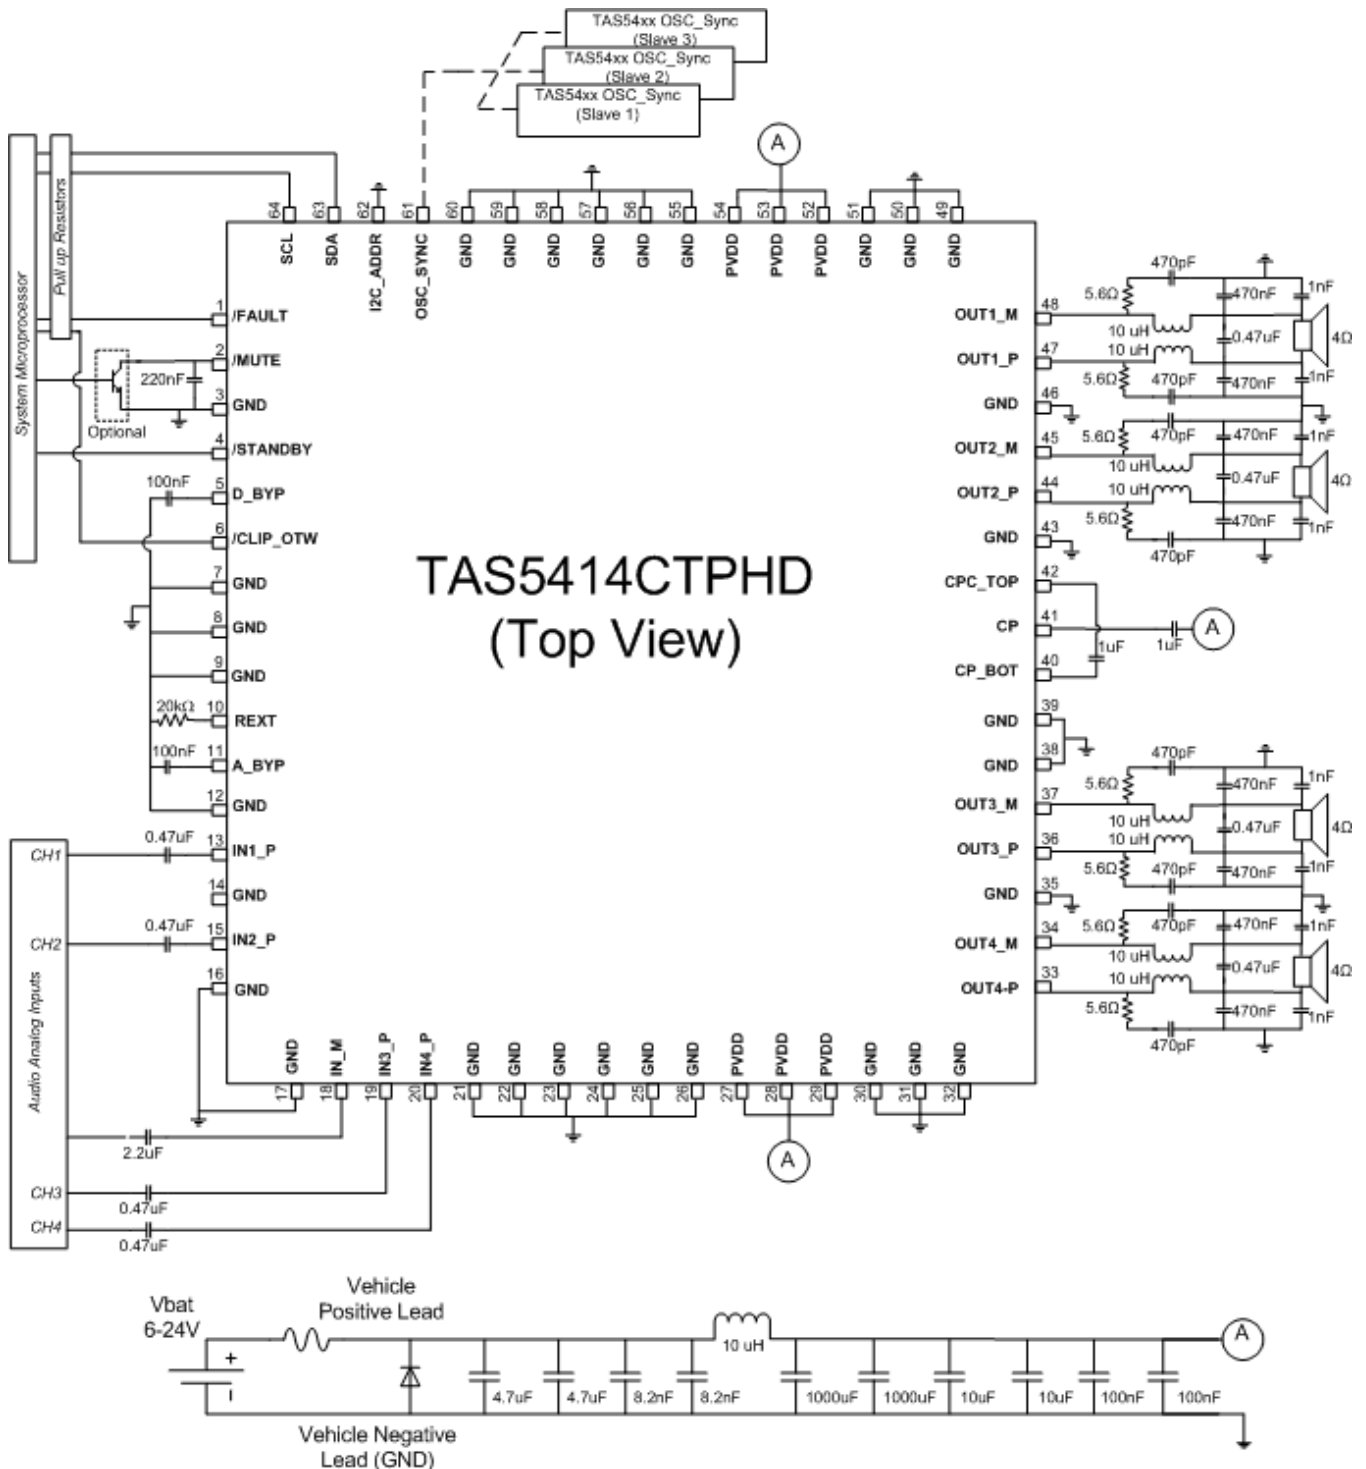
TAS54xx OSC_Sync (Slave 3)
TAS54xx OSC_Sync (Slave 2)
TAS54xx OSC_Sync (Slave 1)

A

System Microprocessor
Pull up Resistors

64 SCL
63 SDA
62 I2C_ADDR
61 OSC_SYNC
60 GND
59 GND
58 GND
57 GND
56 GND
55 GND
54 PVDD
53 PVDD
52 PVDD
51 GND
50 GND
49 GND

1 /FAULT
2 /MUTE
220nF
3 GND
Optional
4 /STANDBY
100nF
5 D_BYP
6 /CLIP_OTW
7 GND
8 GND
9 GND
20kΩ
10 REXT
100nF
11 A_BYP
12 GND
0.47uF
13 IN1_P
14 GND
0.47uF
15 IN2_P
16 GND

CH1
CH2
Audio Analog Inputs
CH3
CH4

TAS5414CTPHD
(Top View)

17 GND
18 IN_M
19 IN3_P
20 IN4_P
21 GND
22 GND
23 GND
24 GND
25 GND
26 GND
27 PVDD
28 PVDD
29 PVDD
30 GND
31 GND
32 GND

2.2uF
0.47uF
0.47uF

A

48 OUT1_M
47 OUT1_P
46 GND
45 OUT2_M
44 OUT2_P
43 GND
42 CPC_TOP
41 CP
40 CP_BOT
39 GND
38 GND
37 OUT3_M
36 OUT3_P
35 GND
34 OUT4_M
33 OUT4-P

470pF
5.6Ω
470nF
1nF
10 uH
0.47uF
4Ω
10 uH
5.6Ω
470pF
470nF
1nF
5.6Ω
470pF
470nF
1nF
10 uH
0.47uF
4Ω
10 uH
5.6Ω
470nF
1nF
470pF
1uF
1uF
A
470pF
5.6Ω
470nF
1nF
10 uH
0.47uF
4Ω
10 uH
5.6Ω
470pF
470nF
1nF
5.6Ω
470pF
470nF
1nF
10 uH
0.47uF
4Ω
10 uH
5.6Ω
470nF
1nF
470pF

Vbat
6-24V
Vehicle Positive Lead
Vehicle Negative Lead (GND)
10 uH
4.7uF
4.7uF
8.2nF
8.2nF
1000uF
1000uF
10uF
10uF
100nF
100nF
A